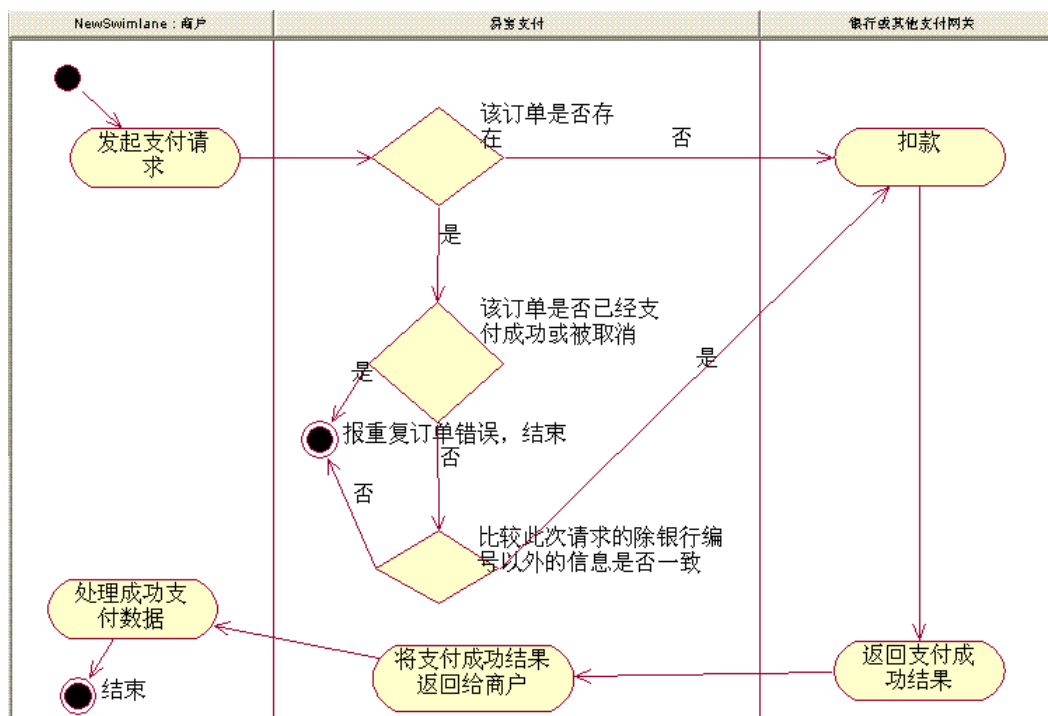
NewSwimlane : 商户

易宝支付

银行或其他支付网关

发起支付请求

该订单是否存在

否

扣款

是

该订单是否已经支付成功或被取消

是

是

报重复订单错误，结束

否

否

比较此次请求的除银行编号以外的信息是否一致

处理成功支付数据

将支付成功结果返回给商户

返回支付成功结果

结束